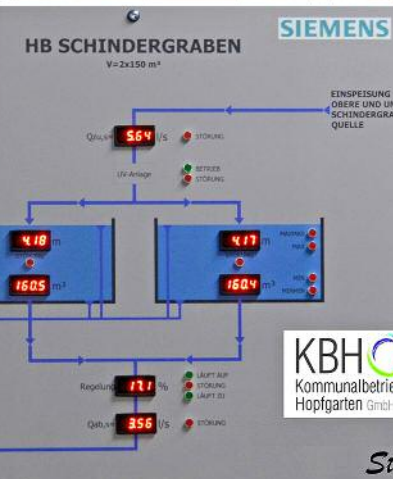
SIEMENS

HB SCHINDERGRABEN

V=2x150 m³

EINSPEISUNG
OBERE UND UN
SCHINDERGRA
QUELLE

Qzu,s= 5.64 l/s STÖRUNG

BETRIEB
STÖRUNG

UV-Anlage

4.18 m

160.5 m³

4.17 m

MAXMAX
MAX

160.4 m³

MIN
MINMIN

KBH
Kommunalbetrie
Hopfgarten GmbH

Regelung 17.1 %

LÄUFT AUF
STÖRUNG
LÄUFT ZU

Qab,s= 3.56 l/s STÖRUNG

St